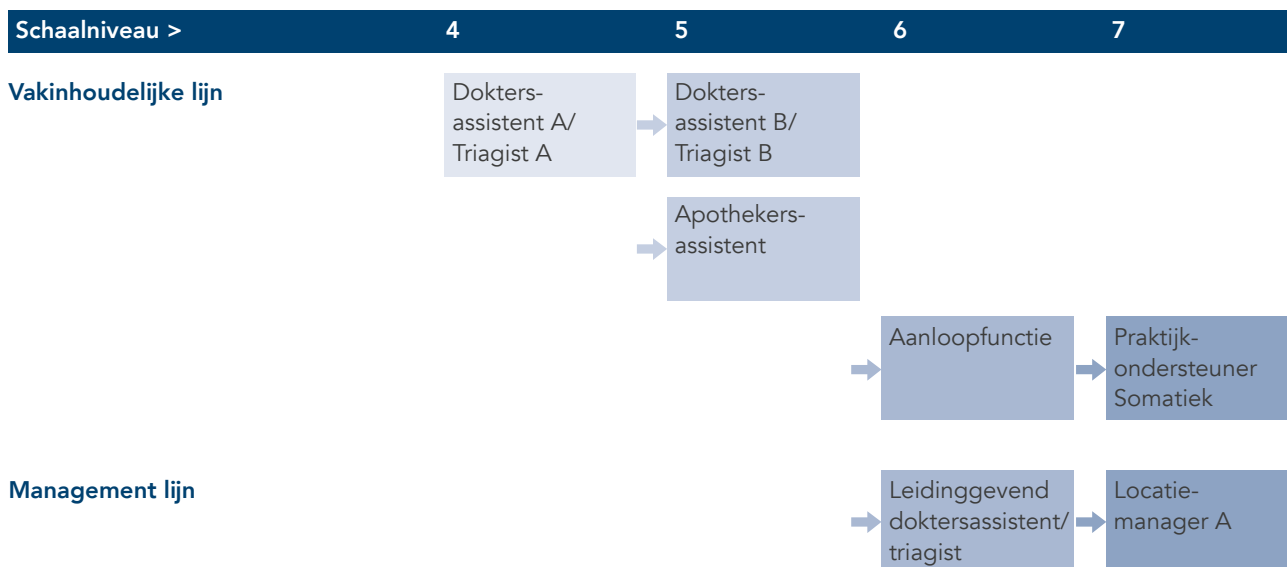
| Schaalniveau > | 4 | 5 | 6 | 7 |
|---|---|---|---|---|
| Vakinhoudelijke lijn | Doktersassistent A/ Triagist A | Doktersassistent B/ Triagist B | | |
| | | Apothekersassistent | | |
| | | | Aanloopfunctie | Praktijkondersteuner Somatiek |
| Management lijn | | | Leidinggevend doktersassistent/ triagist | Locatiemanager A |